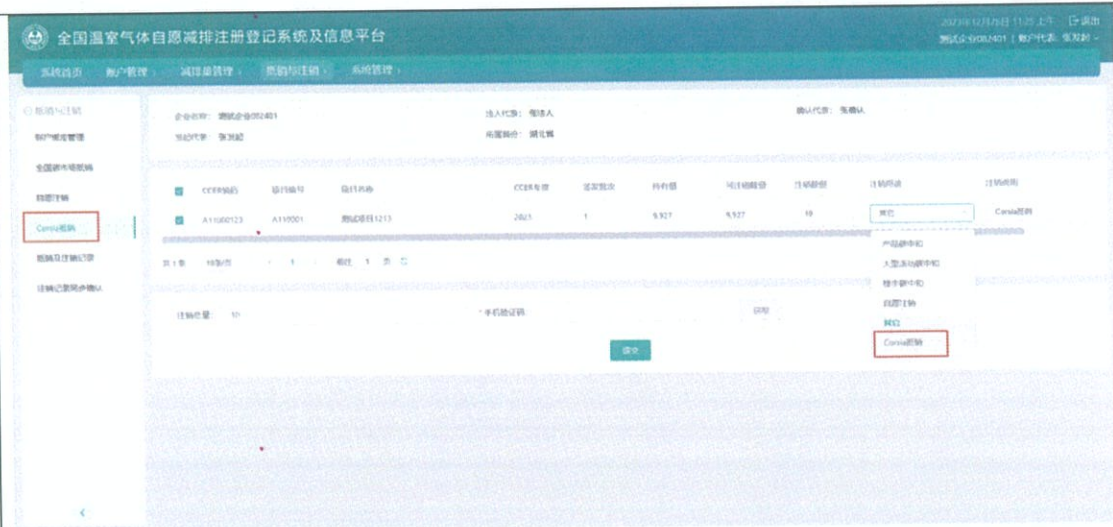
全国温室气体自愿减排注册登记系统及信息平台

2023年12月29日 11:20 上午 退出
测试企业0B2401 | 账户代表: 张知获

系统首页 账户管理 减排量管理 抵销与注销 系统管理

抵销与注销
账户额度管理
全国碳市场抵销
自愿注销
Corsia抵销
抵销及注销记录
注销记录同步确认

企业名称: 测试企业0B2401
法人代表: 张法人
确认代表: 张确认
交易代表: 张交易
所属省份: 湖北省

| | CCER编码 | 项目编号 | 项目名称 | CCER年度 | 签发批次 | 持有量 | 可注销数量 | 注销数量 | 注销用途 | 注销说明 |
|---|---|---|---|---|---|---|---|---|---|---|
| | A11000123 | A110001 | 测试项目1213 | 2023 | 1 | 9,927 | 9,927 | 10 | 其它 | Corsia抵销 |

共1条 10条/页 1 前往 1 页

产品碳中和
大型活动碳中和
个人碳中和
自愿注销
其它
Corsia抵销

注销总量: 10
手机验证码
获取

提交